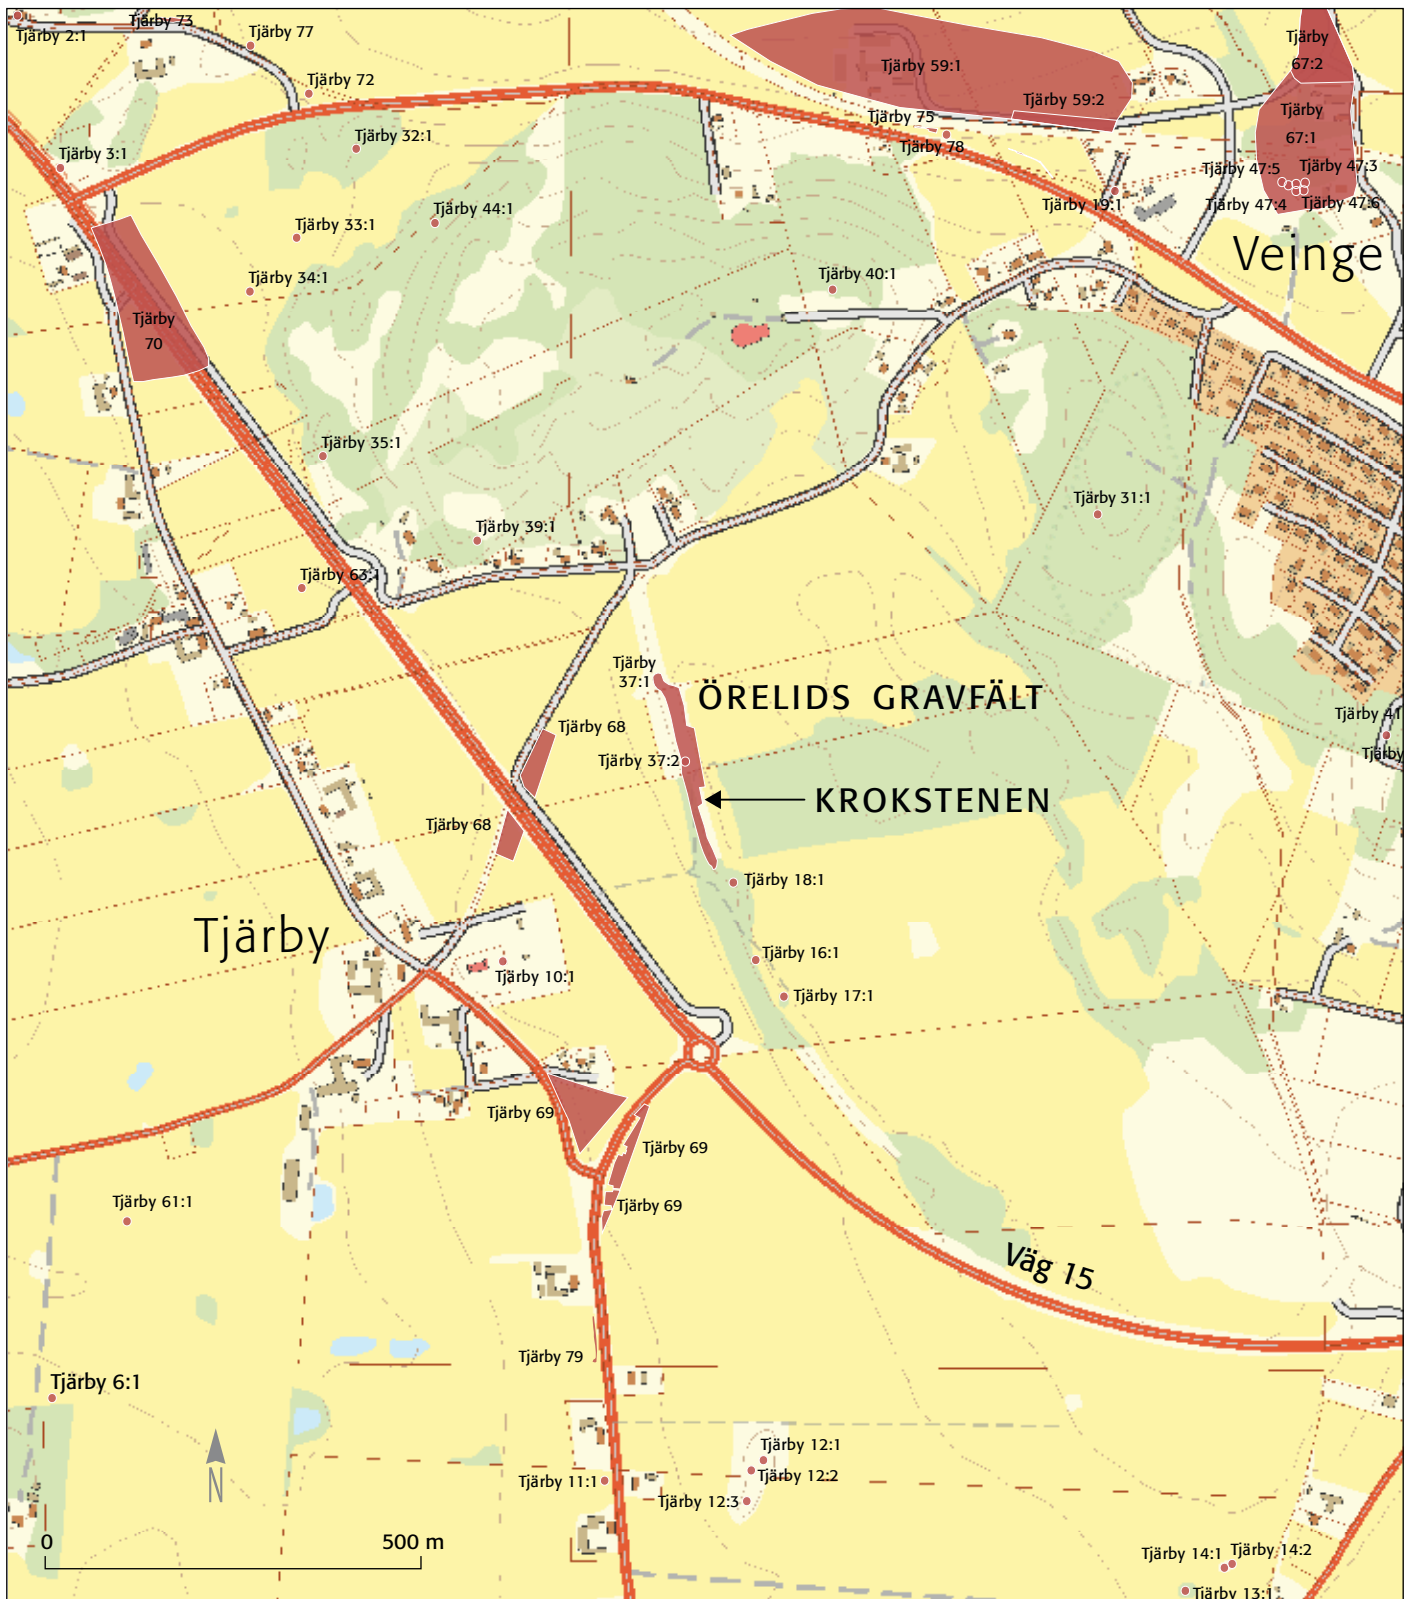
Tjärby 2:1
Tjärby 73
Tjärby 77
Tjärby 72
Tjärby 59:1
Tjärby 59:2
Tjärby 67:2
Tjärby 67:1
Tjärby 75
Tjärby 78
Tjärby 32:1
Tjärby 3:1
Tjärby 47:5
Tjärby 47:3
Tjärby 47:4
Tjärby 47:6
Tjärby 19:1
Tjärby 44:1
Tjärby 33:1
Veinge
Tjärby 34:1
Tjärby 40:1
Tjärby 70
Tjärby 35:1
Tjärby 31:1
Tjärby 39:1
Tjärby 63:1
Tjärby 37:1
ÖRELIDS GRAVFÄLT
Tjärby 41
Tjärby
Tjärby 68
Tjärby 37:2
KROKSTENEN
Tjärby 68
Tjärby 18:1
Tjärby
Tjärby 16:1
Tjärby 10:1
Tjärby 17:1
Tjärby 69
Tjärby 69
Tjärby 69
Tjärby 61:1
Väg 15
Tjärby 79
Tjärby 6:1
N
Tjärby 12:1
Tjärby 12:2
Tjärby 11:1
Tjärby 12:3
0
500 m
Tjärby 14:1
Tjärby 14:2
Tjärby 13:1